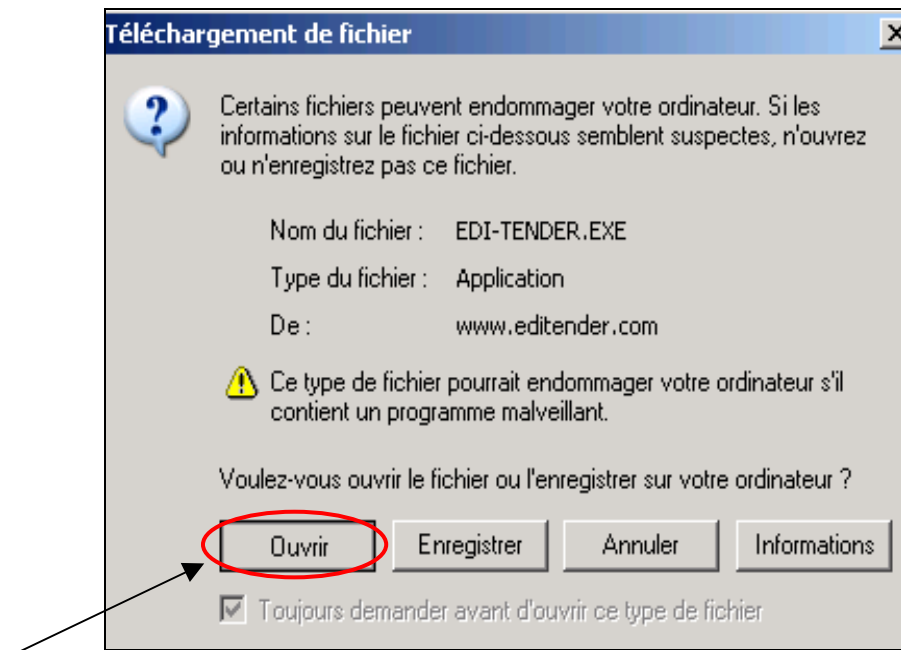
Téléchargement de fichier

Certains fichiers peuvent endommager votre ordinateur. Si les informations sur le fichier ci-dessous semblent suspectes, n'ouvrez ou n'enregistrez pas ce fichier.

Nom du fichier : EDI-TENDER.EXE

Type du fichier : Application

De : www.editender.com

Ce type de fichier pourrait endommager votre ordinateur s'il contient un programme malveillant.

Voulez-vous ouvrir le fichier ou l'enregistrer sur votre ordinateur ?

Ouvrir | Enregistrer | Annuler | Informations

Toujours demander avant d'ouvrir ce type de fichier